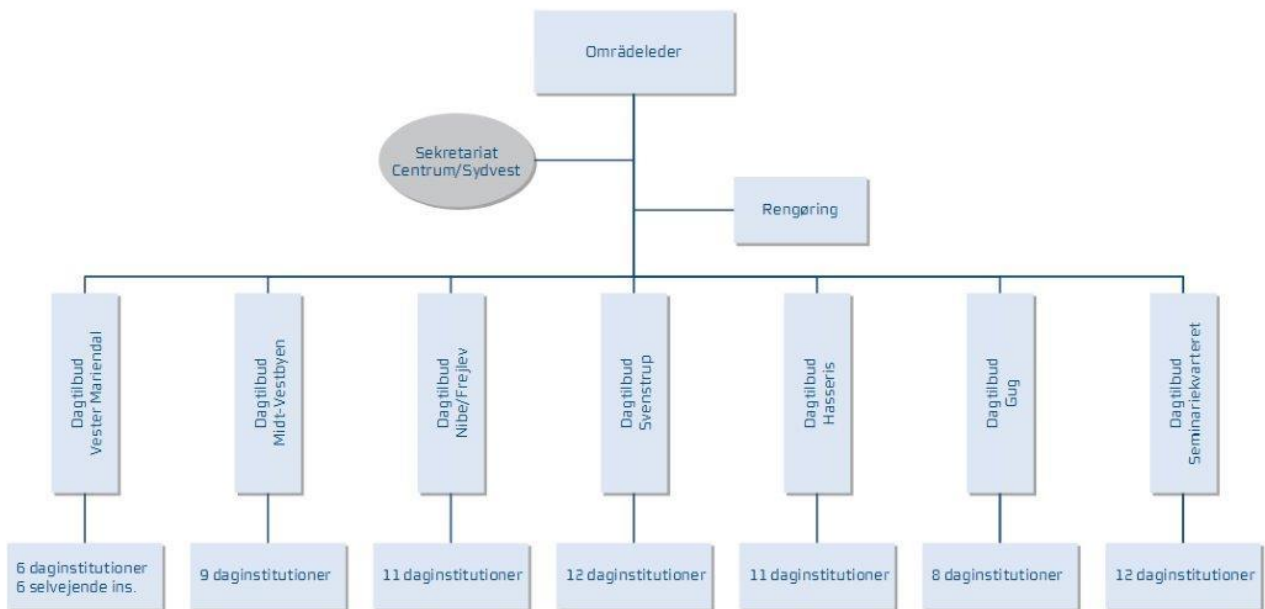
Områdeleder

Sekretariat Centrum/Sydvest

Rengøring

Dagtilbud Vester Mariendal

Dagtilbud Midt-Vestbyen

Dagtilbud Nibe/Frejlev

Dagtilbud Svenstrup

Dagtilbud Hasseris

Dagtilbud Gug

Dagtilbud Seminariekvarteret

6 daginstitutioner
6 selvejende ins.

9 daginstitutioner

11 daginstitutioner

12 daginstitutioner

11 daginstitutioner

8 daginstitutioner

12 daginstitutioner